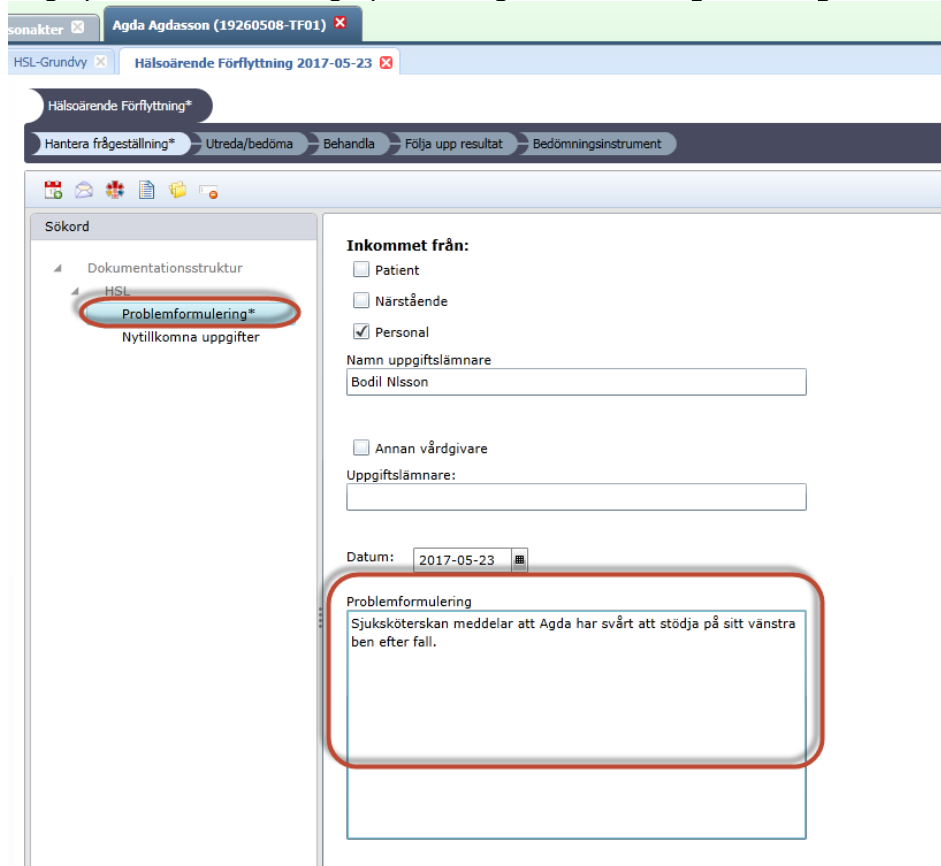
sonakter

Agda Agdasson (19260508-TF01)

HSL-Grundvy

Hälsoärende Förflyttning 2017-05-23

Hälsoärende Förflyttning*

Hantera frågeställning*

Utreda/bedöma

Behandla

Följa upp resultat

Bedömningsinstrument

Sökord

Dokumentationsstruktur

HSL

Problemformulering*

Nytillkomna uppgifter

Inkommet från:

Patient

Närstående

Personal

Namn uppgiftslämnare

Bodil Nlsson

Annan vårdgivare

Uppgiftslämnare:

Datum: 2017-05-23

Problemformulering

Sjuksköterskan meddelar att Agda har svårt att stödja på sitt vänstra ben efter fall.